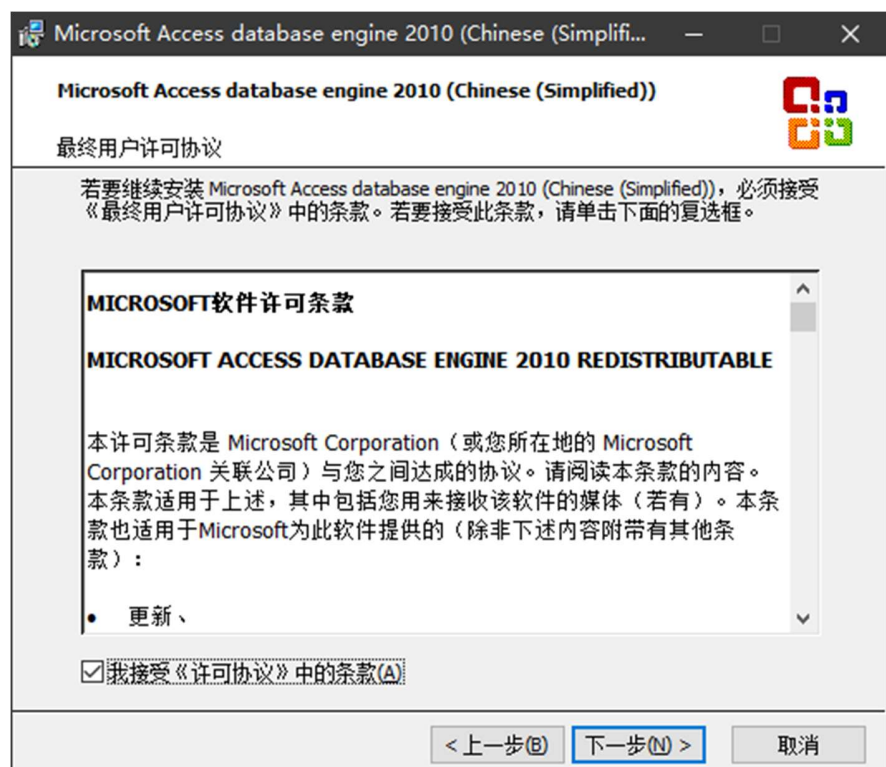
Microsoft Access database engine 2010 (Chinese (Simplifi...

Microsoft Access database engine 2010 (Chinese (Simplified))

最终用户许可协议

若要继续安装 Microsoft Access database engine 2010 (Chinese (Simplified))，必须接受《最终用户许可协议》中的条款。若要接受此条款，请单击下面的复选框。

MICROSOFT软件许可条款

MICROSOFT ACCESS DATABASE ENGINE 2010 REDISTRIBUTABLE

本许可条款是 Microsoft Corporation（或您所在地的 Microsoft Corporation 关联公司）与您之间达成的协议。请阅读本条款的内容。本条款适用于上述，其中包括您用来接收该软件的媒体（若有）。本条款也适用于Microsoft为此软件提供的（除非下述内容附带有其他条款）：

• 更新、

☑ 我接受《许可协议》中的条款(A)

< 上一步(B)　下一步(N) >　取消